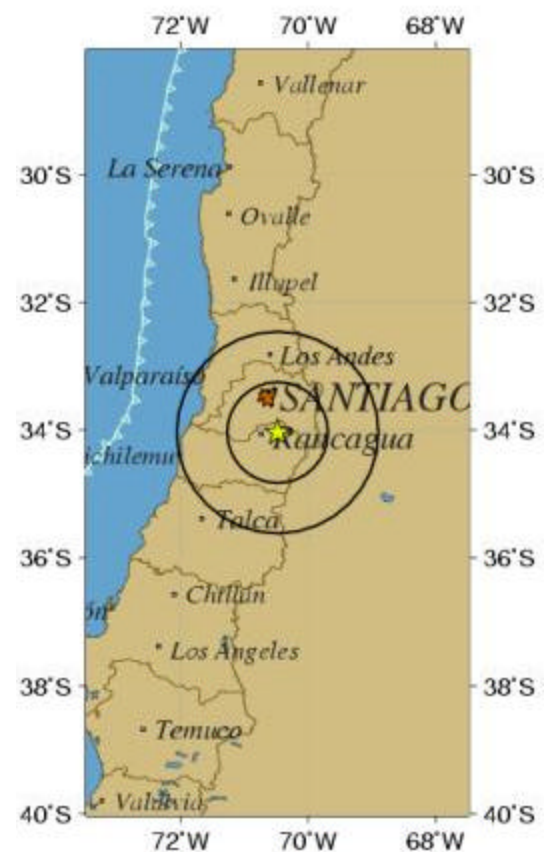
72°W
70°W
68°W
30°S
32°S
34°S
36°S
38°S
40°S
30°S
32°S
34°S
36°S
38°S
40°S
Vallenar
La Serena
Ovalle
Illapel
Los Andes
Valparaíso
SANTIAGO
ichilemu
Rancagua
Talca
Chillán
ón
Los Angeles
Temuco
Valdivia
72°W
70°W
68°W